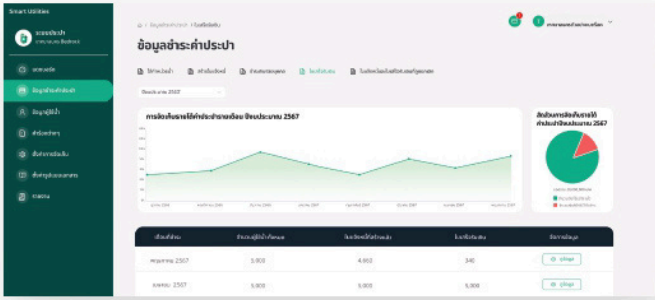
Smart Utilities

ระบบประปา

ระบบผล

ข้อมูลชำระค่าประปา

ข้อมูลผู้ใช้น้ำ

ค่าน้ำประปา

ตั้งค่า

รายงาน

ข้อมูลชำระค่าประปา

ข้อมูลชำระค่าประปา

ปีงบประมาณ 2567

การจัดเก็บรายได้ค่าน้ำประปารายเดือน ปีงบประมาณ 2567

สัดส่วนการจัดเก็บรายได้ค่าประปาปีงบประมาณ 2567

| เดือน/ปี | จำนวนผู้ใช้น้ำทั้งหมด | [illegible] | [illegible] | จัดการข้อมูล |
|---|---|---|---|---|
| พฤษภาคม 2567 | 5,000 | 4,660 | 340 | ดูข้อมูล |
| เมษายน 2567 | 5,000 | 5,000 | 5,000 | ดูข้อมูล |